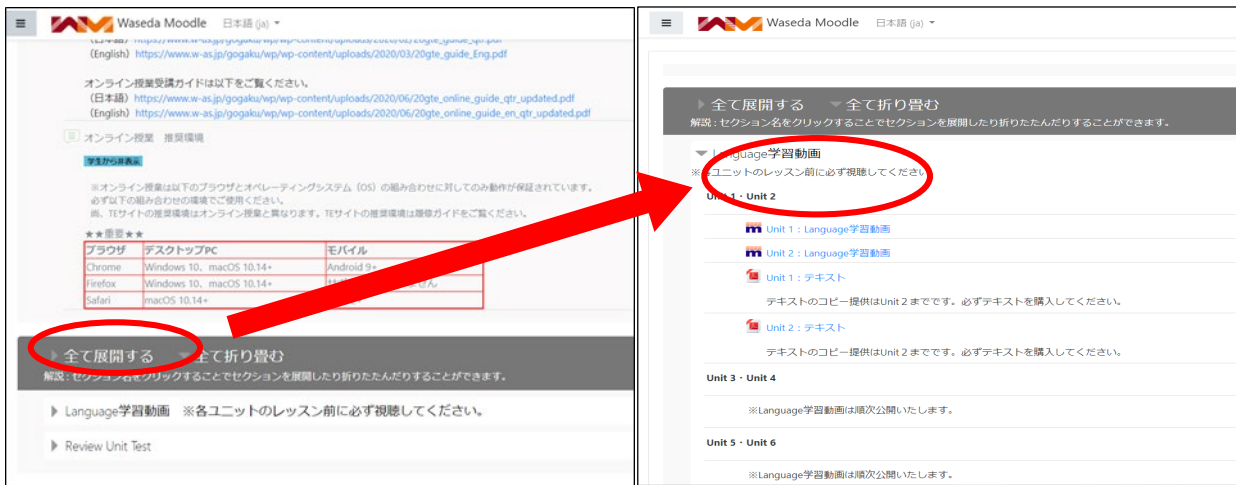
Waseda Moodle 日本語 (ja)

(日本語) https://www.w-as.jp/gogaku/wp/wp-content/uploads/2020/03/20gte_guide_qtr.pdf
(English) https://www.w-as.jp/gogaku/wp/wp-content/uploads/2020/03/20gte_guide_Eng.pdf

オンライン授業受講ガイドは以下をご覧ください。
(日本語) https://www.w-as.jp/gogaku/wp/wp-content/uploads/2020/06/20gte_online_guide_qtr_updated.pdf
(English) https://www.w-as.jp/gogaku/wp/wp-content/uploads/2020/06/20gte_online_guide_en_qtr_updated.pdf

オンライン授業 推奨環境

学生から非表示

※オンライン授業は以下のブラウザとオペレーティングシステム（OS）の組み合わせに対してのみ動作が保証されています。必ず以下の組み合わせの環境でご使用ください。
尚、TEサイトの推奨環境はオンライン授業と異なります。TEサイトの推奨環境は履修ガイドをご覧ください。

★★重要★★

| ブラウザ | デスクトップPC | モバイル |
|---|---|---|
| Chrome | Windows 10、macOS 10.14+ | Android 9+ |
| Firefox | Windows 10、macOS 10.14+ | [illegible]せん |
| Safari | macOS 10.14+ | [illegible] |

全て展開する 全て折り畳む
解説：セクション名をクリックすることでセクションを展開したり折りたたんだりすることができます。

Language学習動画 ※各ユニットのレッスン前に必ず視聴してください。

Review Unit Test

Waseda Moodle 日本語 (ja)

全て展開する 全て折り畳む
解説：セクション名をクリックすることでセクションを展開したり折りたたんだりすることができます。

Language学習動画
※各ユニットのレッスン前に必ず視聴してください

Unit 1・Unit 2

Unit 1：Language学習動画

Unit 2：Language学習動画

Unit 1：テキスト

テキストのコピー提供はUnit２までです。必ずテキストを購入してください。

Unit 2：テキスト

テキストのコピー提供はUnit２までです。必ずテキストを購入してください。

Unit 3・Unit 4

※Language学習動画は順次公開いたします。

Unit 5・Unit 6

※Language学習動画は順次公開いたします。